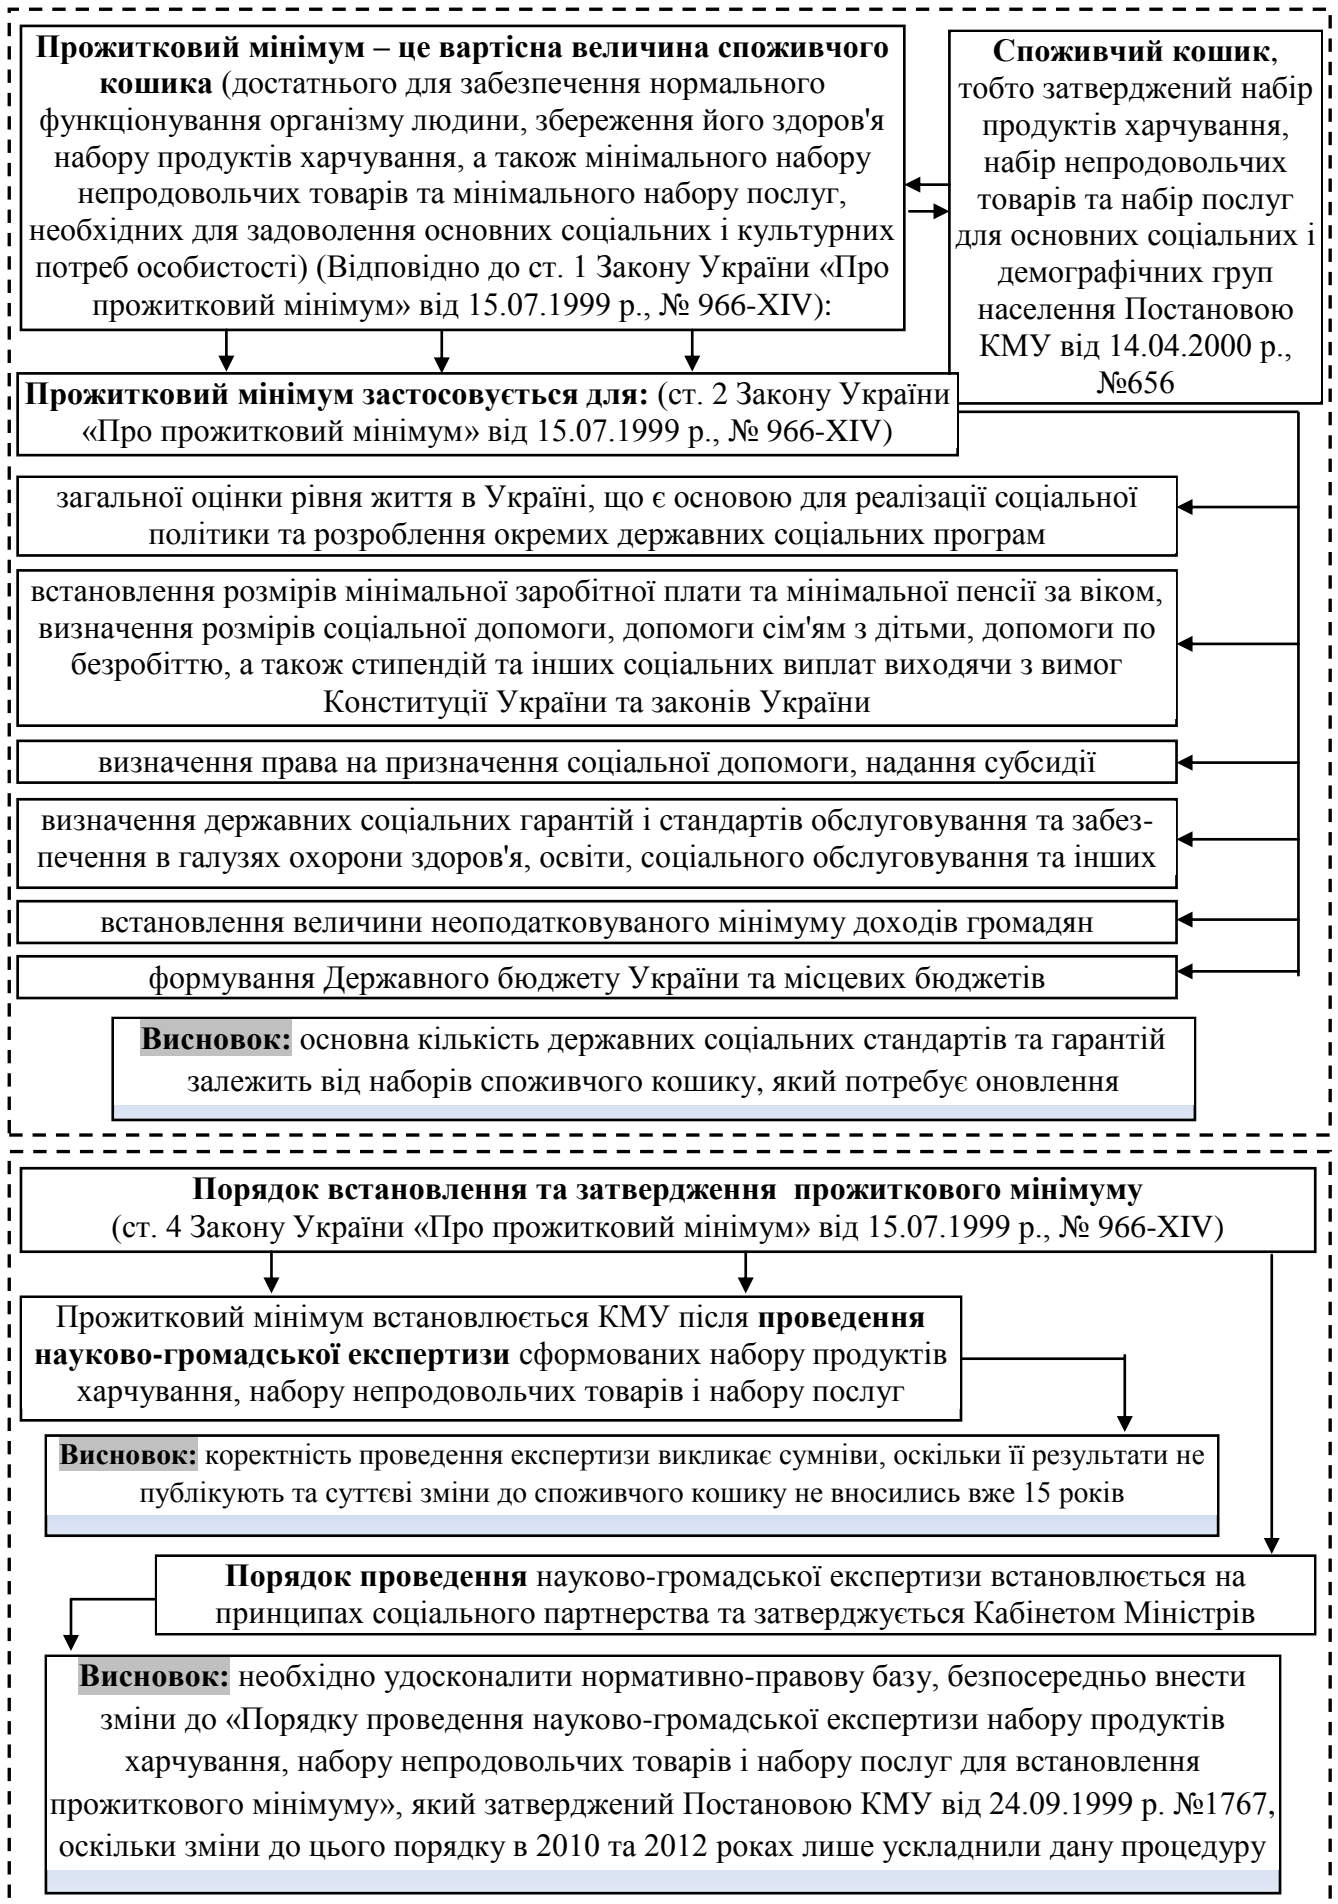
**Прожитковий мінімум – це вартісна величина споживчого кошика** (достатнього для забезпечення нормального функціонування організму людини, збереження його здоров'я набору продуктів харчування, а також мінімального набору непродовольчих товарів та мінімального набору послуг, необхідних для задоволення основних соціальних і культурних потреб особистості) (Відповідно до ст. 1 Закону України «Про прожитковий мінімум» від 15.07.1999 р., № 966-XIV):

**Споживчий кошик**, тобто затверджений набір продуктів харчування, набір непродовольчих товарів та набір послуг для основних соціальних і демографічних груп населення Постановою КМУ від 14.04.2000 р., №656

**Прожитковий мінімум застосовується для:** (ст. 2 Закону України «Про прожитковий мінімум» від 15.07.1999 р., № 966-XIV)

загальної оцінки рівня життя в Україні, що є основою для реалізації соціальної політики та розроблення окремих державних соціальних програм

встановлення розмірів мінімальної заробітної плати та мінімальної пенсії за віком, визначення розмірів соціальної допомоги, допомоги сім'ям з дітьми, допомоги по безробіттю, а також стипендій та інших соціальних виплат виходячи з вимог Конституції України та законів України

визначення права на призначення соціальної допомоги, надання субсидії

визначення державних соціальних гарантій і стандартів обслуговування та забезпечення в галузях охорони здоров'я, освіти, соціального обслуговування та інших

встановлення величини неоподатковуваного мінімуму доходів громадян

формування Державного бюджету України та місцевих бюджетів

**Висновок:** основна кількість державних соціальних стандартів та гарантій залежить від наборів споживчого кошику, який потребує оновлення

**Порядок встановлення та затвердження прожиткового мінімуму**
(ст. 4 Закону України «Про прожитковий мінімум» від 15.07.1999 р., № 966-XIV)

Прожитковий мінімум встановлюється КМУ після **проведення науково-громадської експертизи** сформованих набору продуктів харчування, набору непродовольчих товарів і набору послуг

**Висновок:** коректність проведення експертизи викликає сумніви, оскільки її результати не публікують та суттєві зміни до споживчого кошику не вносились вже 15 років

**Порядок проведення** науково-громадської експертизи встановлюється на принципах соціального партнерства та затверджується Кабінетом Міністрів

**Висновок:** необхідно удосконалити нормативно-правову базу, безпосередньо внести зміни до «Порядку проведення науково-громадської експертизи набору продуктів харчування, набору непродовольчих товарів і набору послуг для встановлення прожиткового мінімуму», який затверджений Постановою КМУ від 24.09.1999 р. №1767, оскільки зміни до цього порядку в 2010 та 2012 роках лише ускладнили дану процедуру